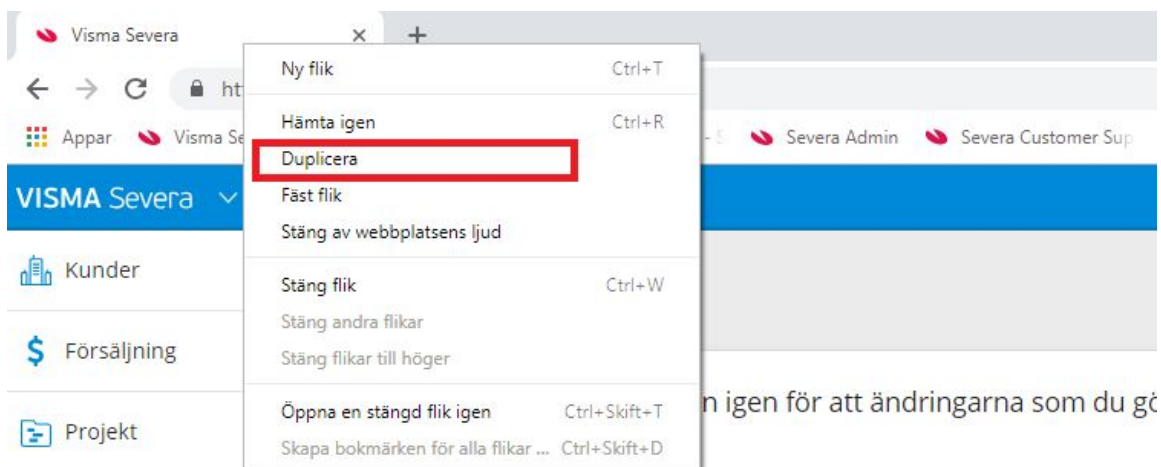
Visma Severa ×

+

ht

Appar Visma Se

Severa Admin Severa Customer Sup

VISMA Severa

Kunder

Försäljning

Projekt

Ny flik Ctrl+T

Hämta igen Ctrl+R

Duplicera

Fäst flik

Stäng av webbplatsens ljud

Stäng flik Ctrl+W

Stäng andra flikar

Stäng flikar till höger

Öppna en stängd flik igen Ctrl+Skift+T

Skapa bokmärken för alla flikar ... Ctrl+Skift+D

n igen för att ändringarna som du gö